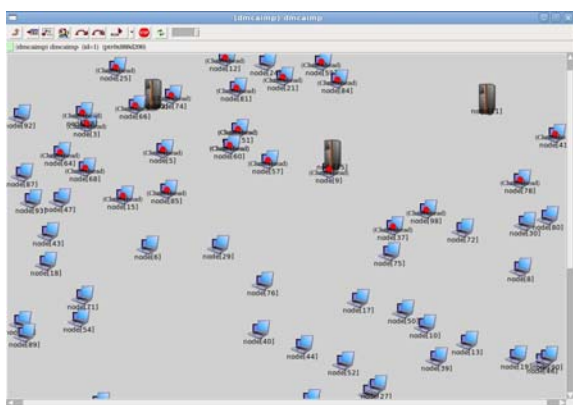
(dmcaimp) dmcaimp

dmcaimp dmcaimp (id=1) (pe9d98d290)

node[25]
node[12]
node[2]
node[59]
node[74]
node[21]
node[84]
node[66]
node[61]
node[1]
node[92]
node[3]
node[51]
node[41]
node[64]
node[5]
node[60]
node[57]
node[68]
node[9]
node[87]
node[78]
node[93]
node[47]
node[15]
node[85]
node[98]
node[80]
node[37]
node[72]
node[30]
node[43]
node[6]
node[29]
node[75]
node[18]
node[8]
node[76]
node[71]
node[17]
node[54]
node[50]
node[89]
node[40]
node[10]
node[44]
node[13]
node[39]
node[52]
node[19]
node[27]